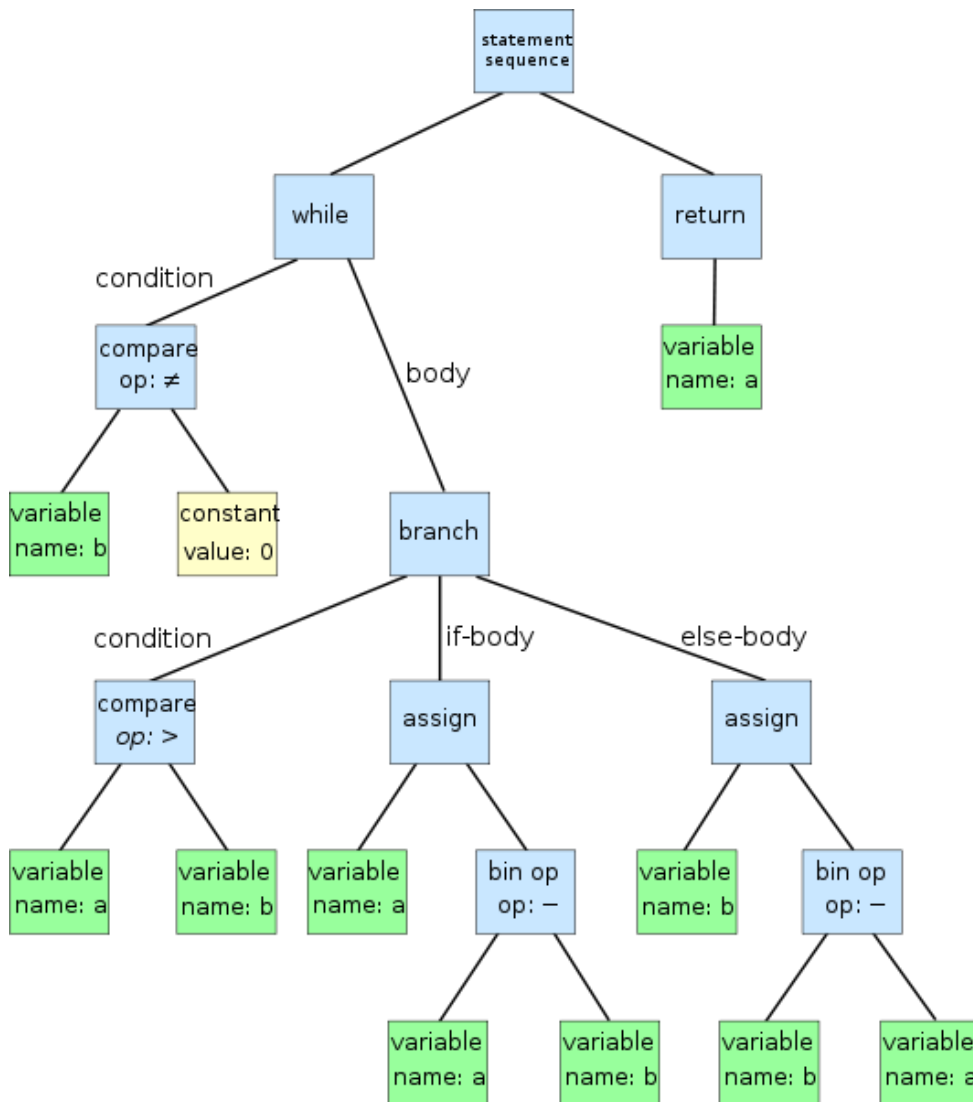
statement sequence

while

return

condition

compare op: ≠

body

variable name: a

variable name: b

constant value: 0

branch

condition

if-body

else-body

compare op: >

assign

assign

variable name: a

variable name: b

variable name: a

bin op op: −

variable name: b

bin op op: −

variable name: a

variable name: b

variable name: b

variable name: a